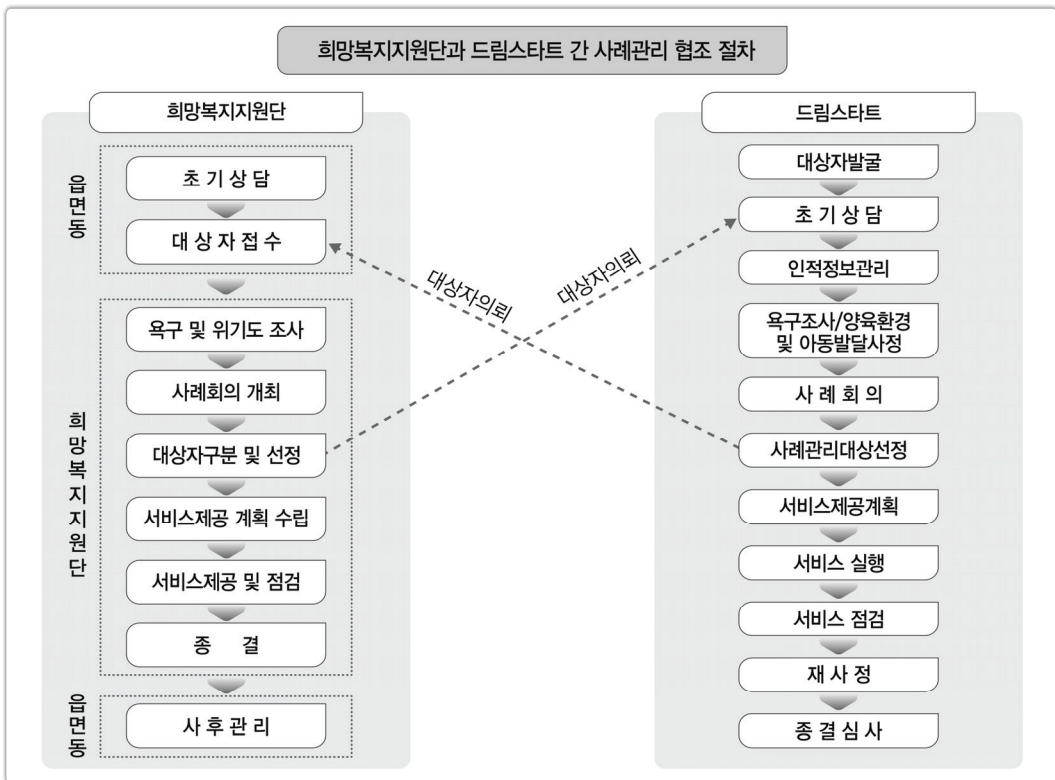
희망복지지원단과 드림스타트 간 사례관리 협조 절차

희망복지지원단

읍면동

초 기 상 담

대 상 자 접 수

희망복지지원단

욕구 및 위기도 조사

사례회의 개최

대상자구분 및 선정

서비스제공 계획 수립

서비스제공 및 점검

종 결

읍면동

사 후 관 리

대상자의뢰

대상자의뢰

드림스타트

대상자발굴

초 기 상 담

인적정보관리

욕구조사/양육환경 및 아동발달사정

사 례 회 의

사례관리대상선정

서비스제공계획

서비스 실행

서비스 점검

재 사 정

종 결 심 사